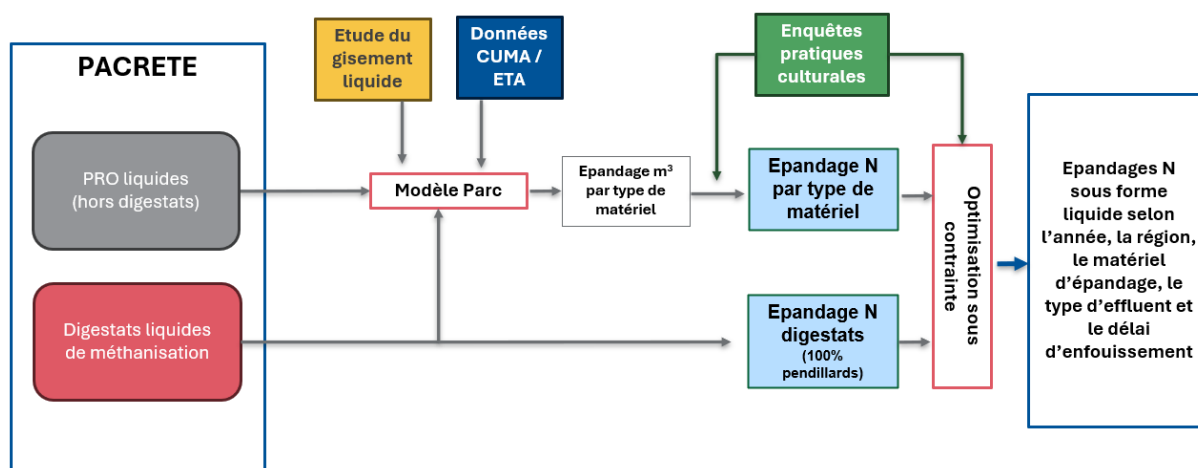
PACRETE

PRO liquides (hors digestats)

Digestats liquides de méthanisation

Etude du gisement liquide

Données CUMA / ETA

Modèle Parc

Epandage m$^3$ par type de matériel

Enquêtes pratiques culturales

Epandage N par type de matériel

Epandage N digestats (100% pendillards)

Optimisation sous contrainte

Epandages N sous forme liquide selon l'année, la région, le matériel d'épandage, le type d'effluent et le délai d'enfouissement